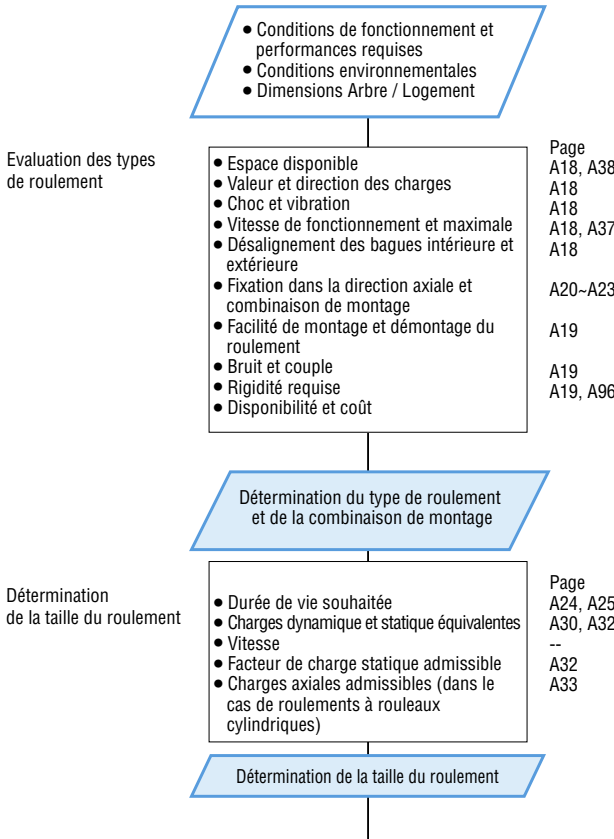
• Conditions de fonctionnement et performances requises
• Conditions environnementales
• Dimensions Arbre / Logement

Evaluation des types de roulement

• Espace disponible
• Valeur et direction des charges
• Choc et vibration
• Vitesse de fonctionnement et maximale
• Désalignement des bagues intérieure et extérieure
• Fixation dans la direction axiale et combinaison de montage
• Facilité de montage et démontage du roulement
• Bruit et couple
• Rigidité requise
• Disponibilité et coût

Page
A18, A38
A18
A18
A18, A37
A18

A20~A23

A19

A19
A19, A96

Détermination du type de roulement et de la combinaison de montage

Détermination de la taille du roulement

• Durée de vie souhaitée
• Charges dynamique et statique équivalentes
• Vitesse
• Facteur de charge statique admissible
• Charges axiales admissibles (dans le cas de roulements à rouleaux cylindriques)

Page
A24, A25
A30, A32
--
A32
A33

Détermination de la taille du roulement